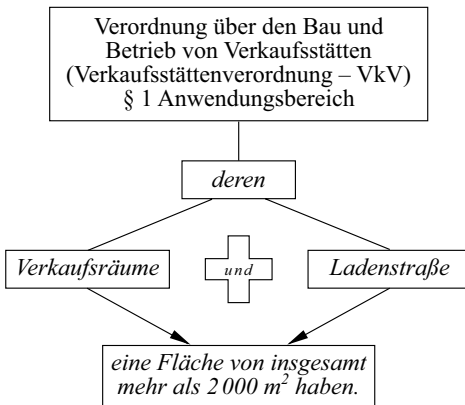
Verordnung über den Bau und Betrieb von Verkaufsstätten (Verkaufsstättenverordnung – VkV) § 1 Anwendungsbereich

deren

Verkaufsräume

und

Ladenstraße

eine Fläche von insgesamt mehr als 2 000 $m^2$ haben.